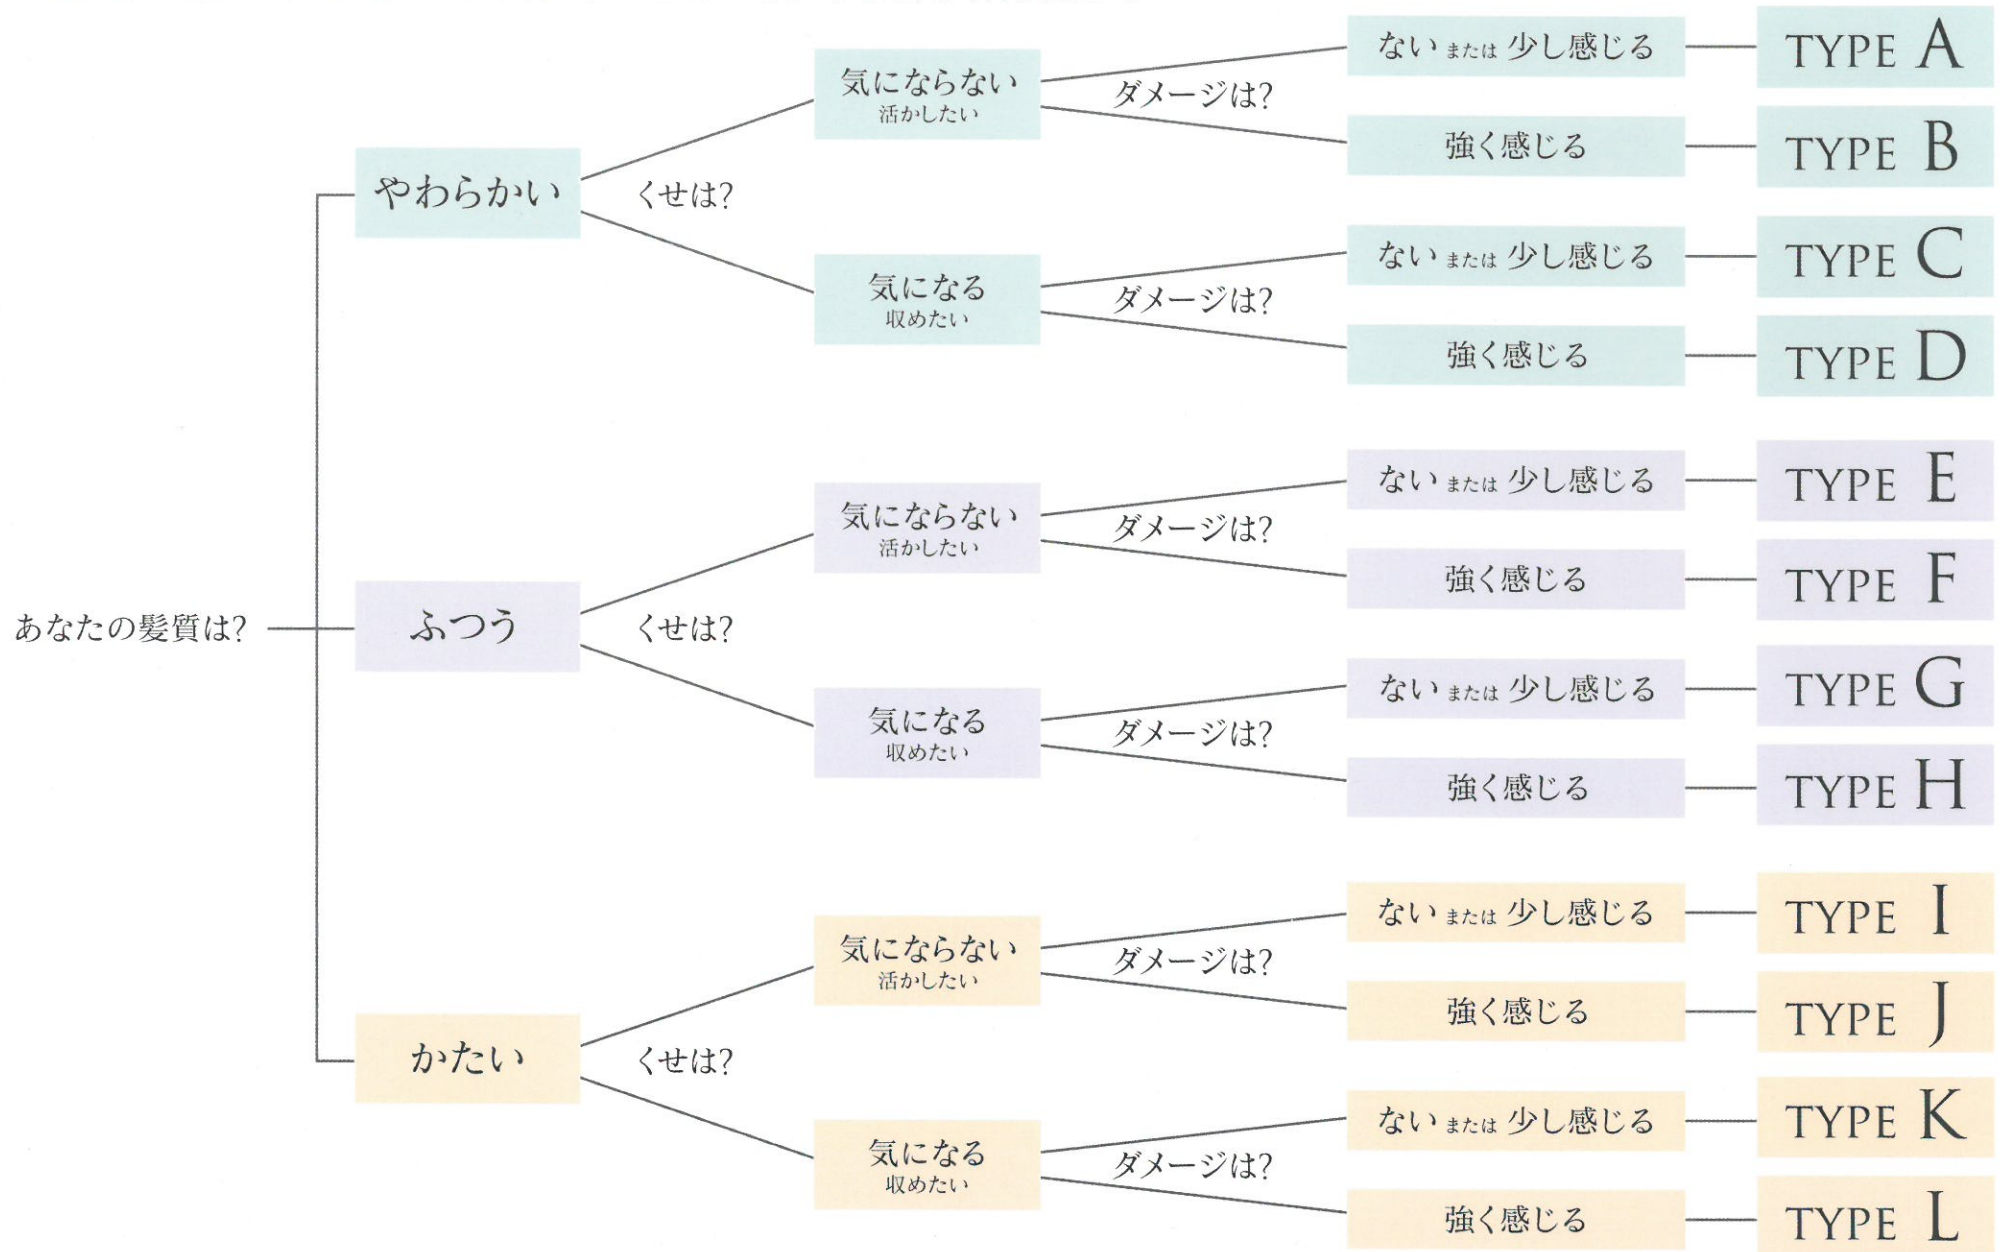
あなたの髪質は?

やわらかい

くせは?

気にならない
活かしたい

ダメージは?

ない または 少し感じる — TYPE A

強く感じる — TYPE B

気になる
収めたい

ダメージは?

ない または 少し感じる — TYPE C

強く感じる — TYPE D

ふつう

くせは?

気にならない
活かしたい

ダメージは?

ない または 少し感じる — TYPE E

強く感じる — TYPE F

気になる
収めたい

ダメージは?

ない または 少し感じる — TYPE G

強く感じる — TYPE H

かたい

くせは?

気にならない
活かしたい

ダメージは?

ない または 少し感じる — TYPE I

強く感じる — TYPE J

気になる
収めたい

ダメージは?

ない または 少し感じる — TYPE K

強く感じる — TYPE L